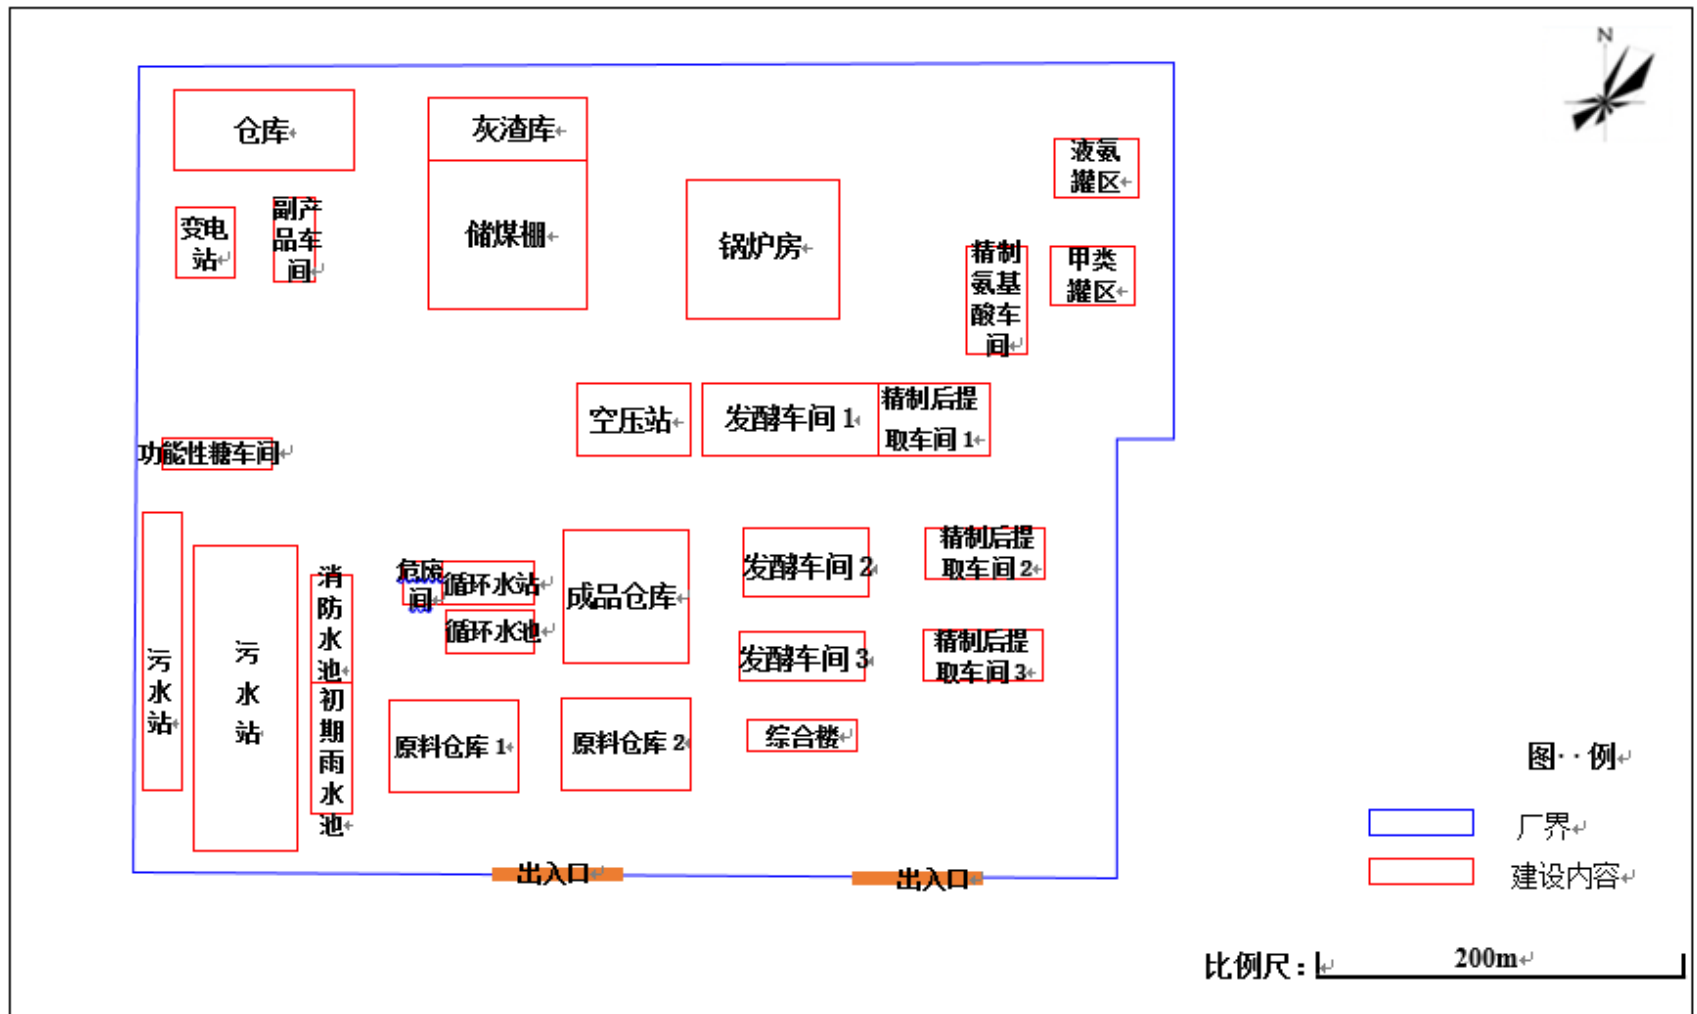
N

仓库

灰渣库

储煤棚

锅炉房

液氨罐区

变电站

副产品车间

精制氨基酸车间

甲类罐区

空压站

发酵车间 1

精制后提取车间 1

功能性糖车间

污水站

污水站

消防水池

初期雨水池

危废间

循环水站

循环水池

成品仓库

发酵车间 2

精制后提取车间 2

发酵车间 3

精制后提取车间 3

原料仓库 1

原料仓库 2

综合楼

出入口

出入口

图例

厂界

建设内容

比例尺：

200m